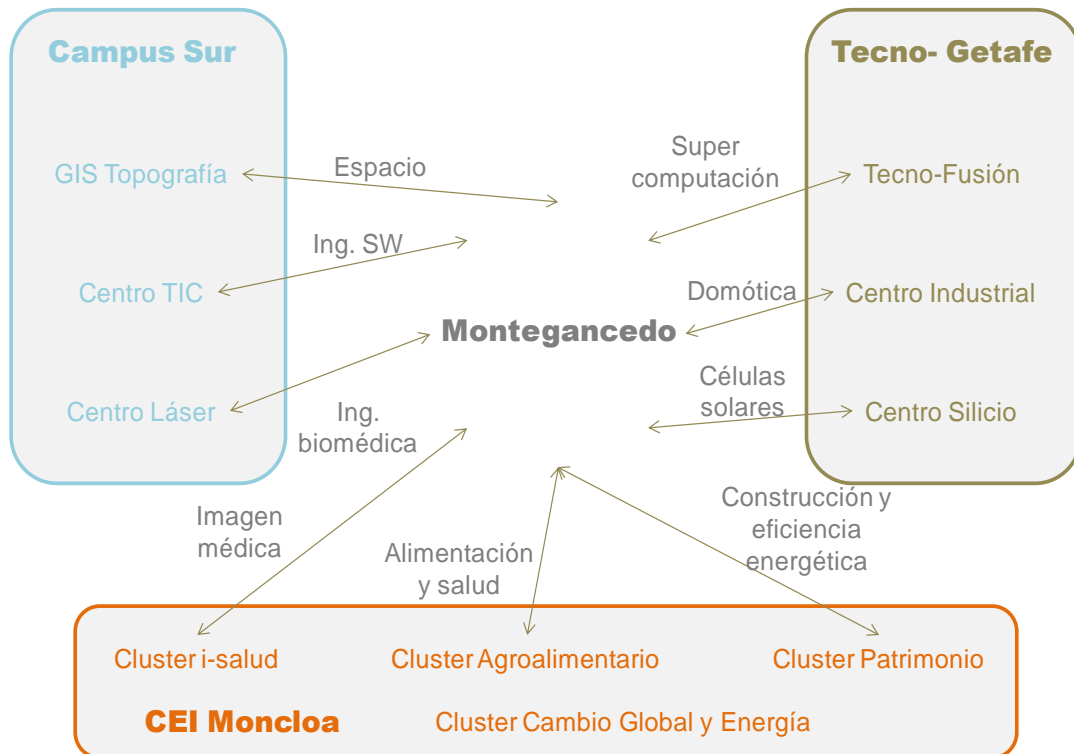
Campus Sur

GIS Topografía

Centro TIC

Centro Láser

Tecno- Getafe

Tecno-Fusión

Centro Industrial

Centro Silicio

Espacio

Ing. SW

Super computación

Domótica

Montegancedo

Células solares

Ing. biomédica

Imagen médica

Alimentación y salud

Construcción y eficiencia energética

Cluster i-salud

Cluster Agroalimentario

Cluster Patrimonio

CEI Moncloa

Cluster Cambio Global y Energía